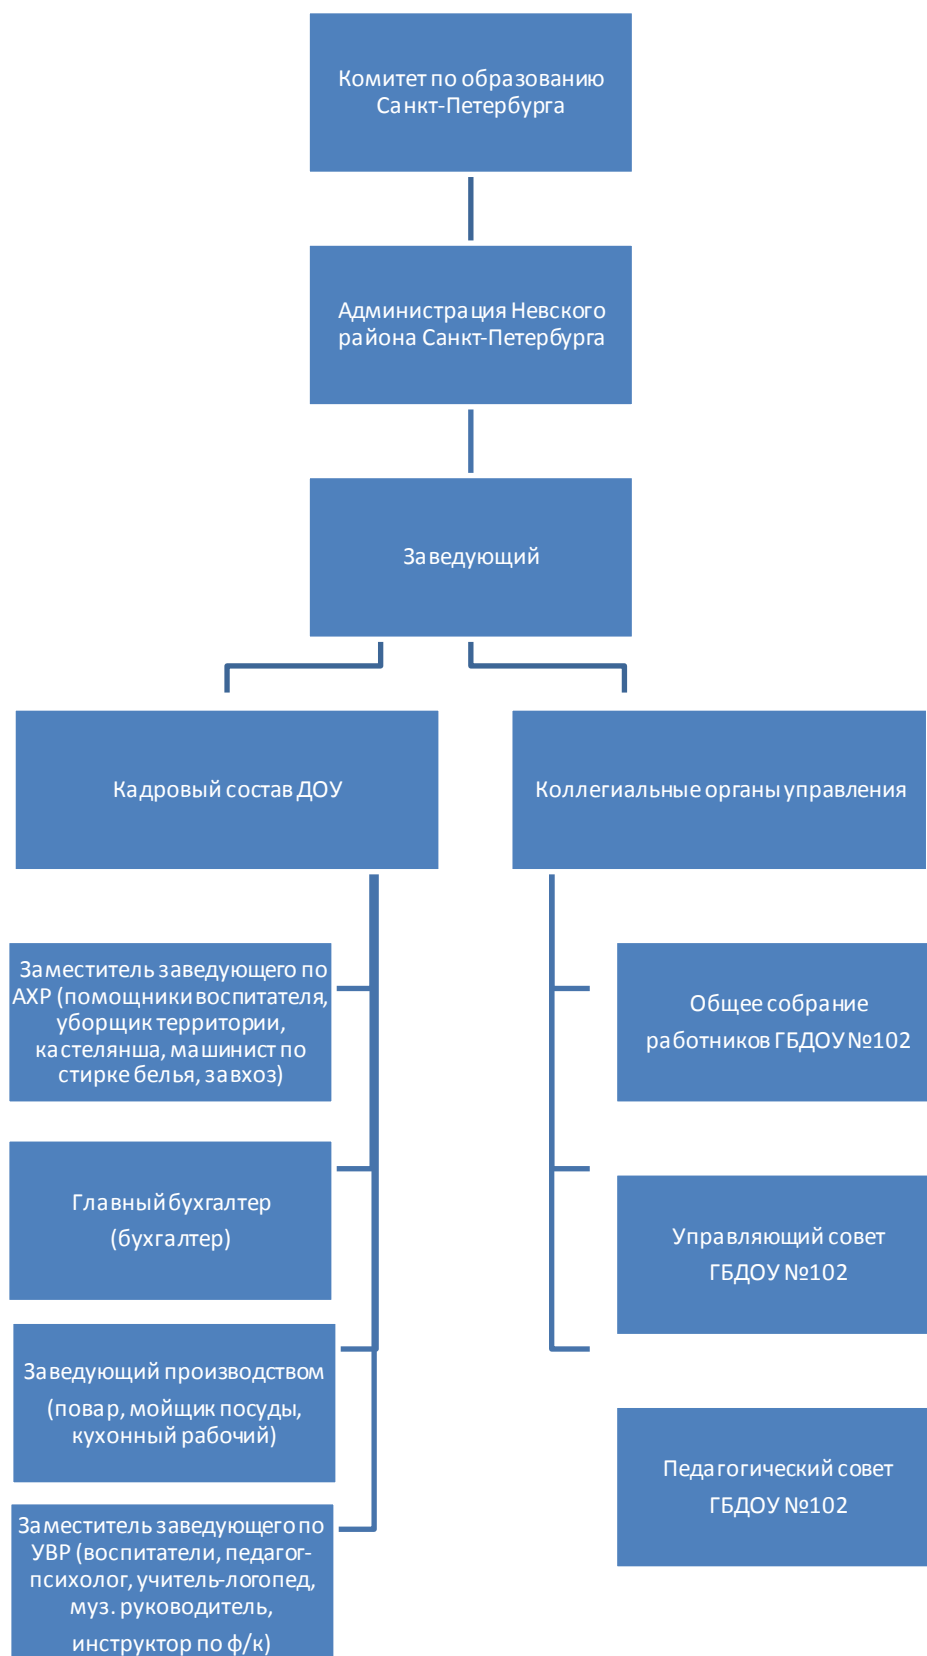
Комитет по образованию Санкт-Петербурга

Администрация Невского района Санкт-Петербурга

Заведующий

Кадровый состав ДОУ

Коллегиальные органы управления

Заместитель заведующего по АХР (помощники воспитателя, уборщик территории, кастелянша, машинист по стирке белья, завхоз)

Главный бухгалтер (бухгалтер)

Заведующий производством (повар, мойщик посуды, кухонный рабочий)

Заместитель заведующего по УВР (воспитатели, педагог-психолог, учитель-логопед, муз. руководитель, инструктор по ф/к)

Общее собрание работников ГБДОУ №102

Управляющий совет ГБДОУ №102

Педагогический совет ГБДОУ №102